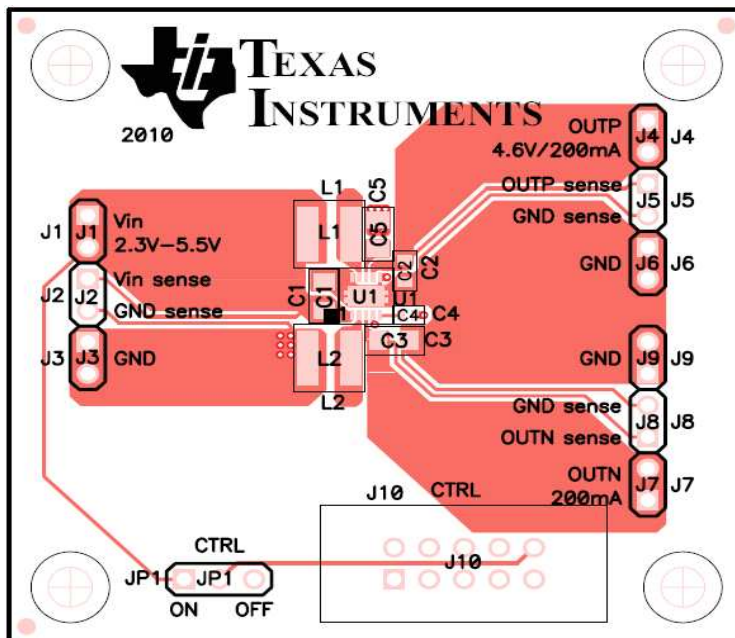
TEXAS INSTRUMENTS

2010

OUTP 4.6V/200mA J4 J4

OUTP sense J5 J5
GND sense

GND J6 J6

J1 J1 Vin 2.3V–5.5V

J2 J2 Vin sense
GND sense

J3 J3 GND

L1 C5 L1 C5

C2 C2

C1 C1 U1 U1

C4 C4

C3 C3

L2 L2

GND J9 J9

GND sense J8 J8
OUTN sense

OUTN 200mA J7 J7

J10 CTRL

J10

CTRL

JP1 JP1

ON OFF